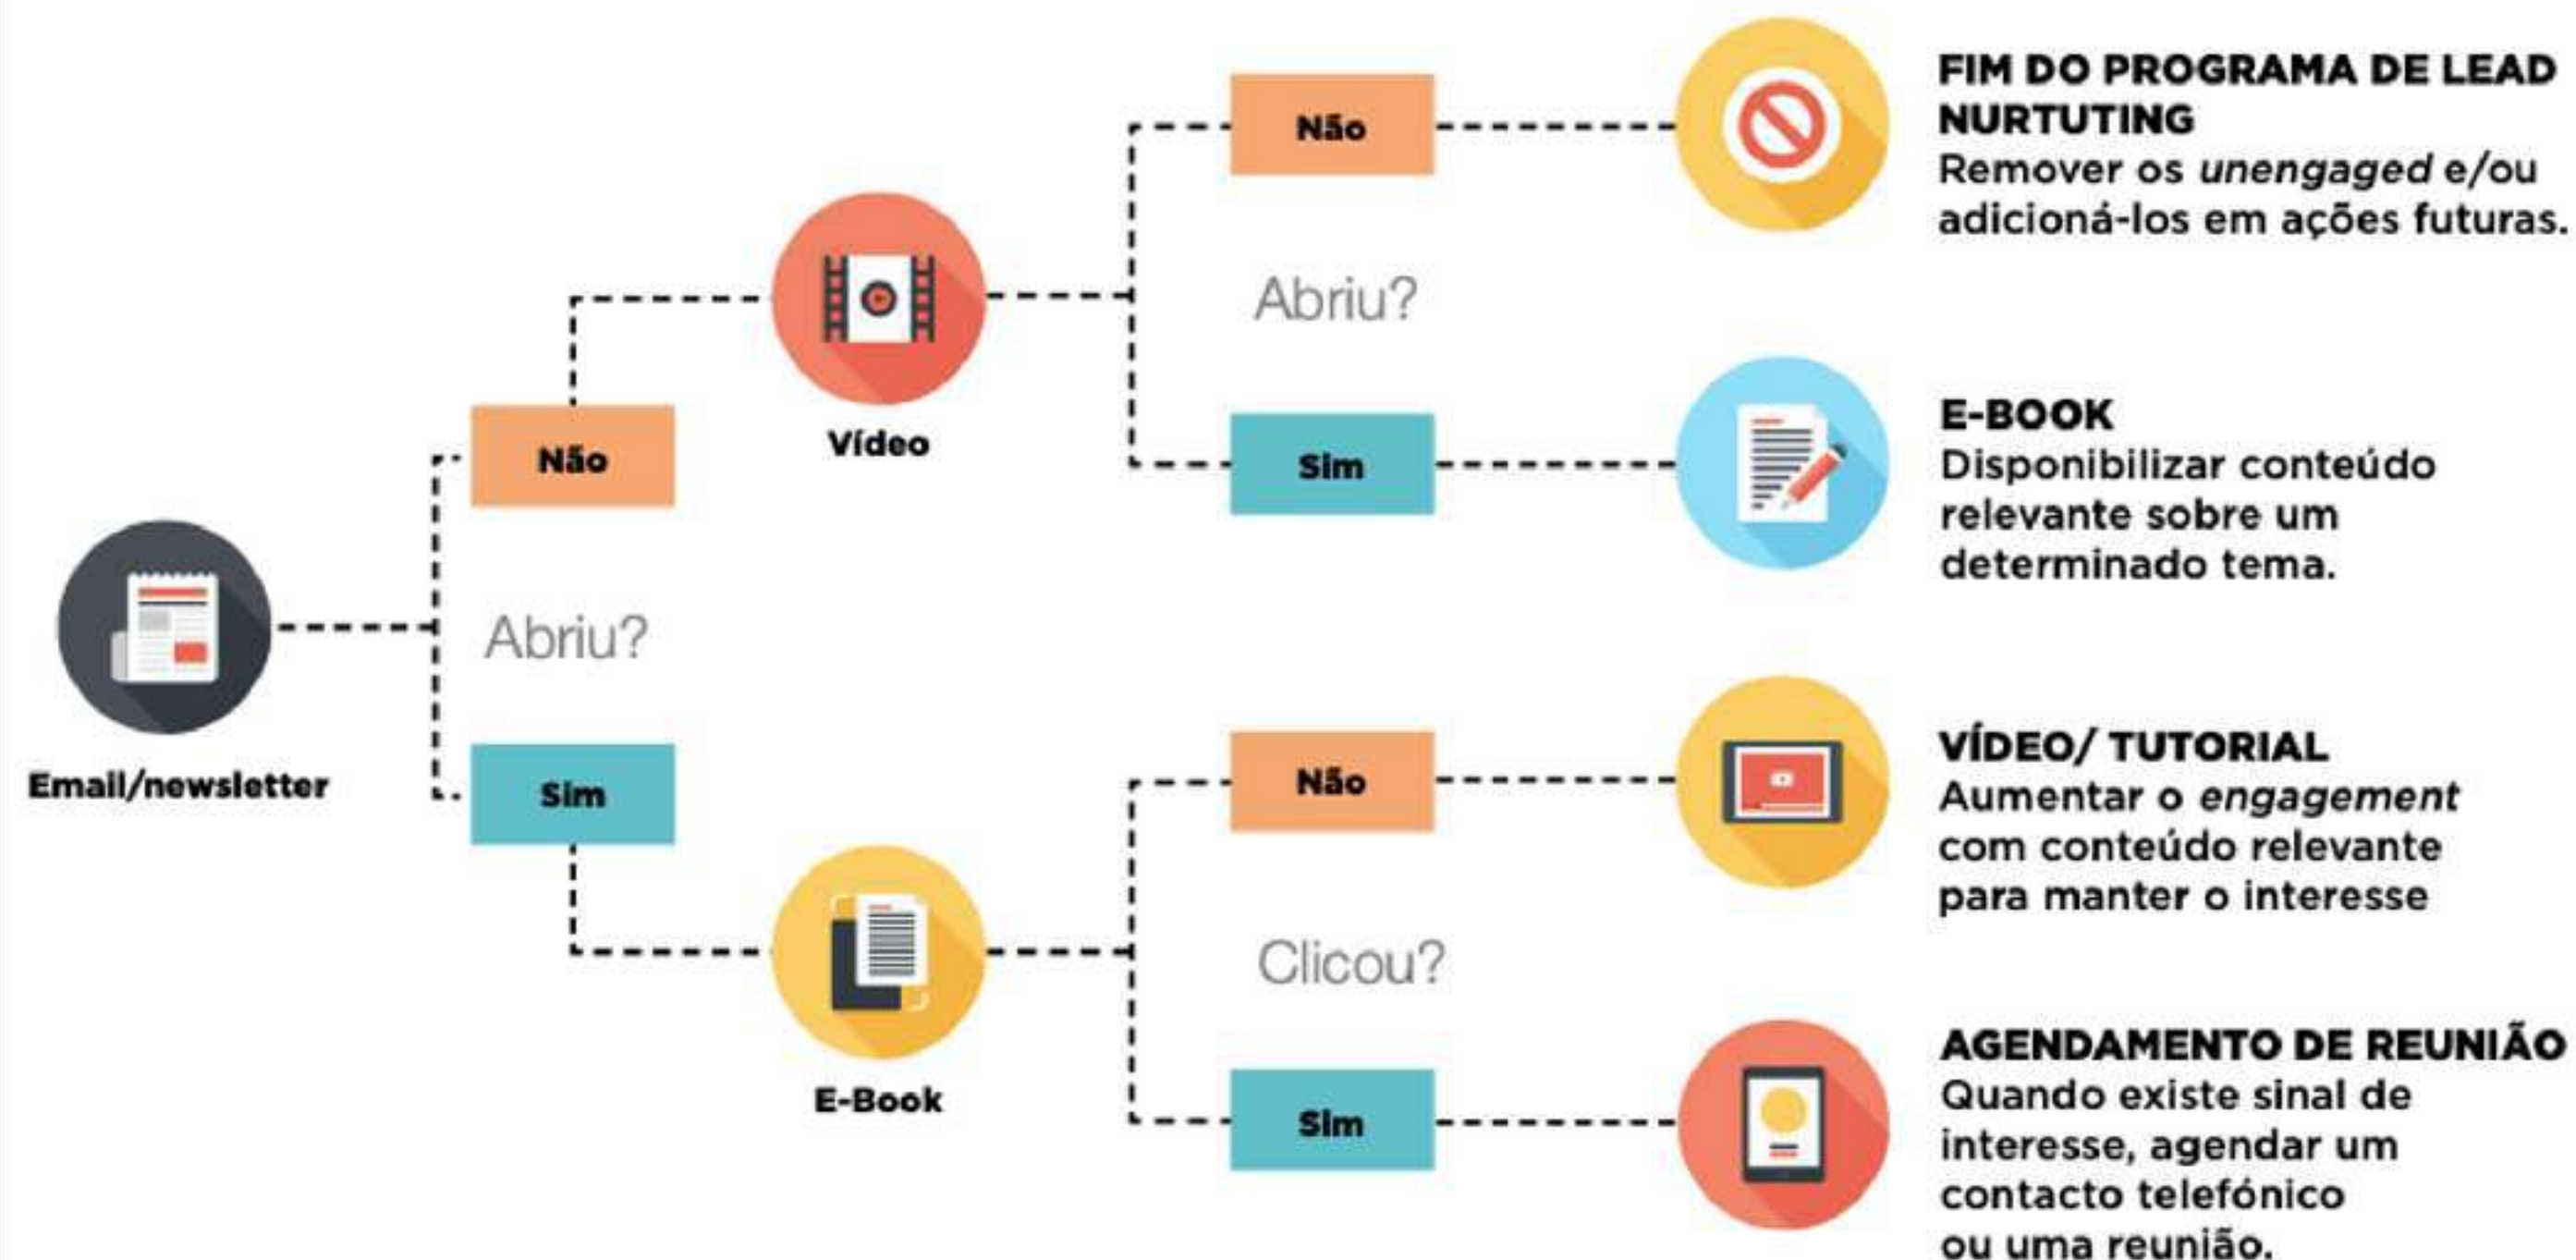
Email/newsletter

Abriu?

Não

Sim

Vídeo

Abriu?

Não

Sim

E-Book

Clicou?

Não

Sim

FIM DO PROGRAMA DE LEAD NURTUTING
Remover os *unengaged* e/ou adicioná-los em ações futuras.

E-BOOK
Disponibilizar conteúdo relevante sobre um determinado tema.

VÍDEO/ TUTORIAL
Aumentar o *engagement* com conteúdo relevante para manter o interesse

AGENDAMENTO DE REUNIÃO
Quando existe sinal de interesse, agendar um contacto telefónico ou uma reunião.